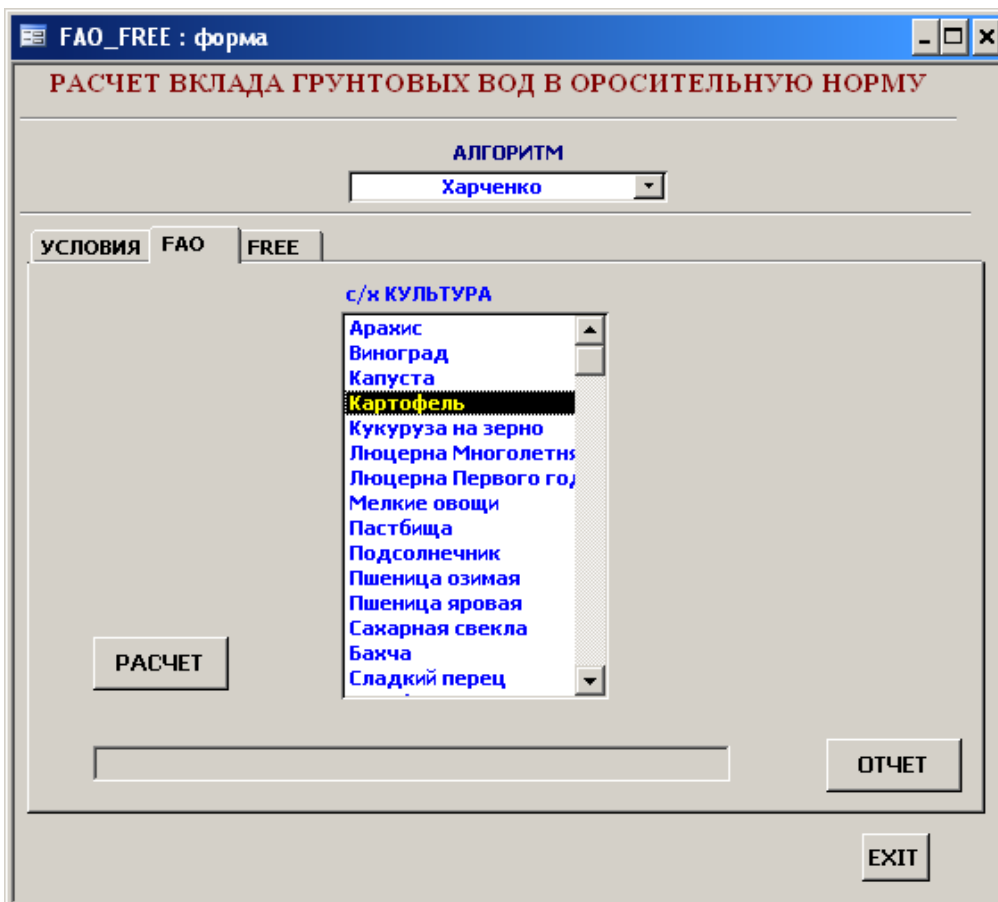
FAO_FREE : форма

РАСЧЕТ ВКЛАДА ГРУНТОВЫХ ВОД В ОРОСИТЕЛЬНУЮ НОРМУ

АЛГОРИТМ

Харченко

УСЛОВИЯ
FAO
FREE

с/х КУЛЬТУРА

Арахис
Виноград
Капуста
Картофель
Кукуруза на зерно
Люцерна Многолетня
Люцерна Первого год
Мелкие овощи
Пастбища
Подсолнечник
Пшеница озимая
Пшеница яровая
Сахарная свекла
Бахча
Сладкий перец

РАСЧЕТ

ОТЧЕТ

EXIT